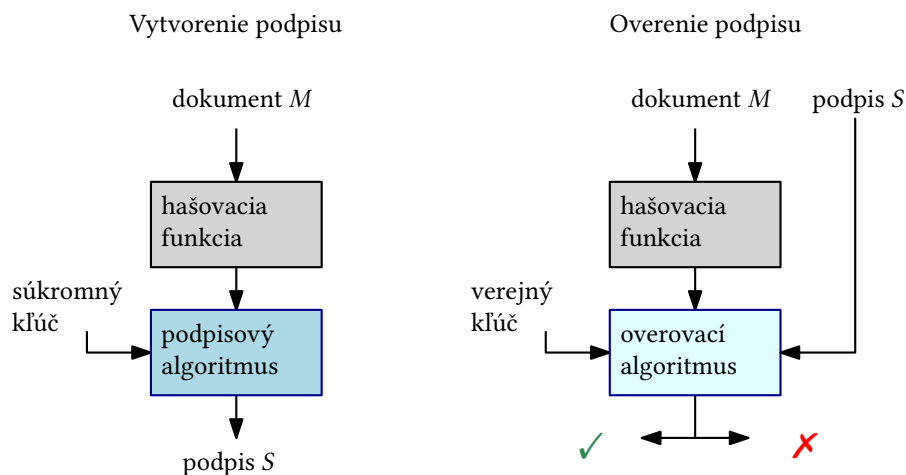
Vytvorenie podpisu

dokument $M$

hašovacia funkcia

súkromný kľúč

podpisový algoritmus

podpis $S$

Overenie podpisu

dokument $M$

podpis $S$

hašovacia funkcia

verejný kľúč

overovací algoritmus

✓ ✗